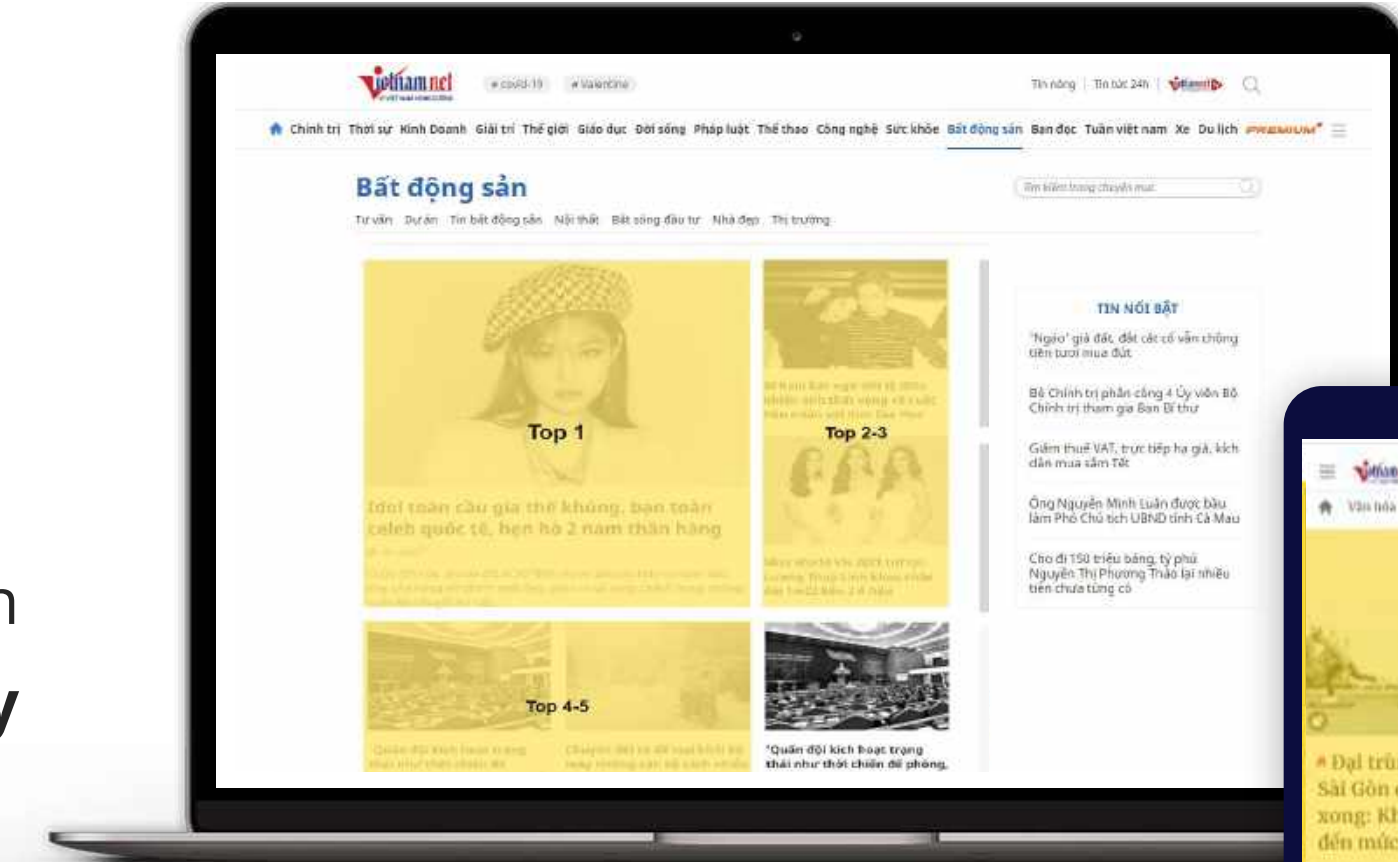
n

y

vietnamnet

# covid-19 # Valentine

Tin nóng | Tin tức 24h | Vietnamnet Q

Chính trị Thời sự Kinh Doanh Giải trí Thế giới Giáo dục Đời sống Pháp luật Thể thao Công nghệ Sức khỏe Bất động sản Bạn đọc Tuần việt nam Xe Du lịch PREMIUM

Bất động sản

Tìm kiếm trong chuyên mục

Tư vấn Dự án Tin bất động sản Nội thất Bất sống đầu tư Nhà đẹp Thị trường

Top 1

Idol toàn cầu gia thế khủng, bạn toàn celeb quốc tế, hẹn hò 2 năm thần hàng

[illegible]

Top 2-3

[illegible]

Top 4-5

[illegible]

"Quân đội kích hoạt trạng thái như thời chiến để phòng,

TIN NỔI BẬT

'Ngáo' giá đất, đất cắt cổ vẫn chồng tiền tươi mua đứt

Bộ Chính trị phân công 4 Ủy viên Bộ Chính trị tham gia Ban Bí thư

Giảm thuế VAT, trực tiếp hạ giá, kích dân mua sắm Tết

Ông Nguyễn Minh Luân được bầu làm Phó Chủ tịch UBND tỉnh Cà Mau

Cho đi 150 triệu bảng, tỷ phú Nguyễn Thị Phương Thảo lại nhiều tiền chưa từng có

Vietnam

Văn hóa

Đại trù
Sài Gòn
xong: Kh
đến mức